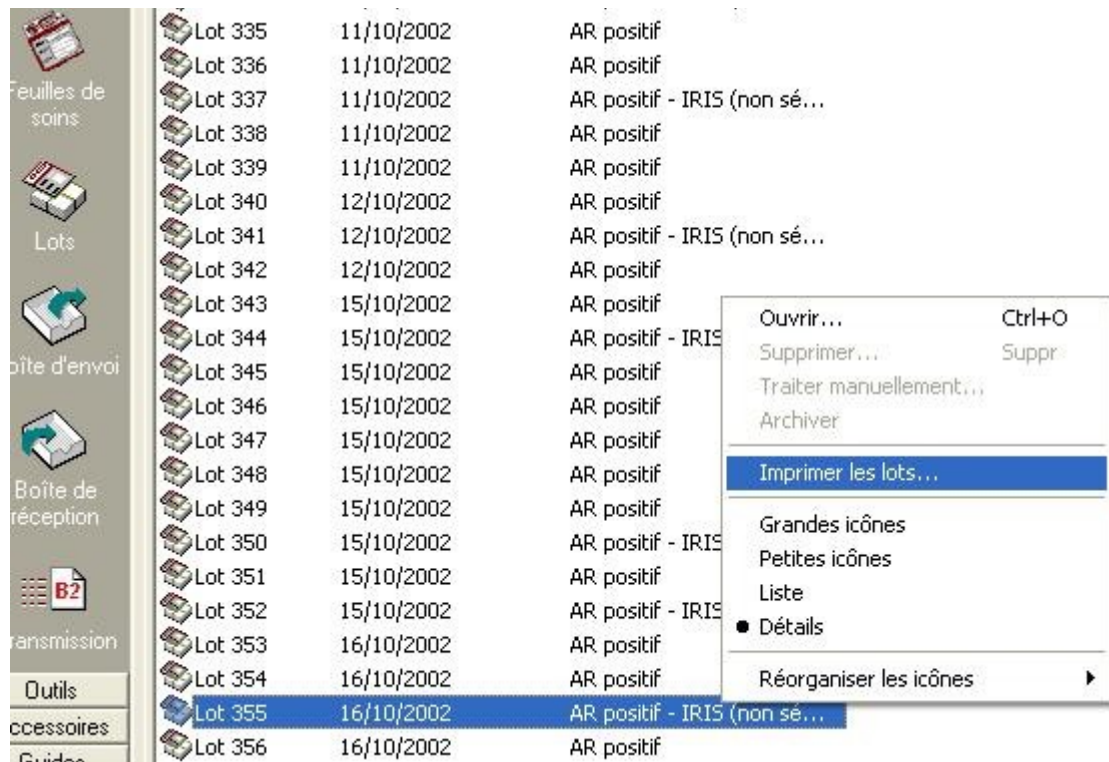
euilles de soins

Lots

oîte d'envoi

Boîte de réception

B2

ransmission

Outils

ccessoires

Guides

| | | |
|---|---|---|
| Lot 335 | 11/10/2002 | AR positif |
| Lot 336 | 11/10/2002 | AR positif |
| Lot 337 | 11/10/2002 | AR positif - IRIS (non sé... |
| Lot 338 | 11/10/2002 | AR positif |
| Lot 339 | 11/10/2002 | AR positif |
| Lot 340 | 12/10/2002 | AR positif |
| Lot 341 | 12/10/2002 | AR positif - IRIS (non sé... |
| Lot 342 | 12/10/2002 | AR positif |
| Lot 343 | 15/10/2002 | AR positif |
| Lot 344 | 15/10/2002 | AR positif - IRIS |
| Lot 345 | 15/10/2002 | AR positif |
| Lot 346 | 15/10/2002 | AR positif |
| Lot 347 | 15/10/2002 | AR positif |
| Lot 348 | 15/10/2002 | AR positif |
| Lot 349 | 15/10/2002 | AR positif |
| Lot 350 | 15/10/2002 | AR positif - IRIS |
| Lot 351 | 15/10/2002 | AR positif |
| Lot 352 | 15/10/2002 | AR positif - IRIS |
| Lot 353 | 16/10/2002 | AR positif |
| Lot 354 | 16/10/2002 | AR positif |
| Lot 355 | 16/10/2002 | AR positif - IRIS (non sé... |
| Lot 356 | 16/10/2002 | AR positif |

Ouvrir... Ctrl+O
Supprimer... Suppr
Traiter manuellement...
Archiver
Imprimer les lots...
Grandes icônes
Petites icônes
Liste
Détails
Réorganiser les icônes